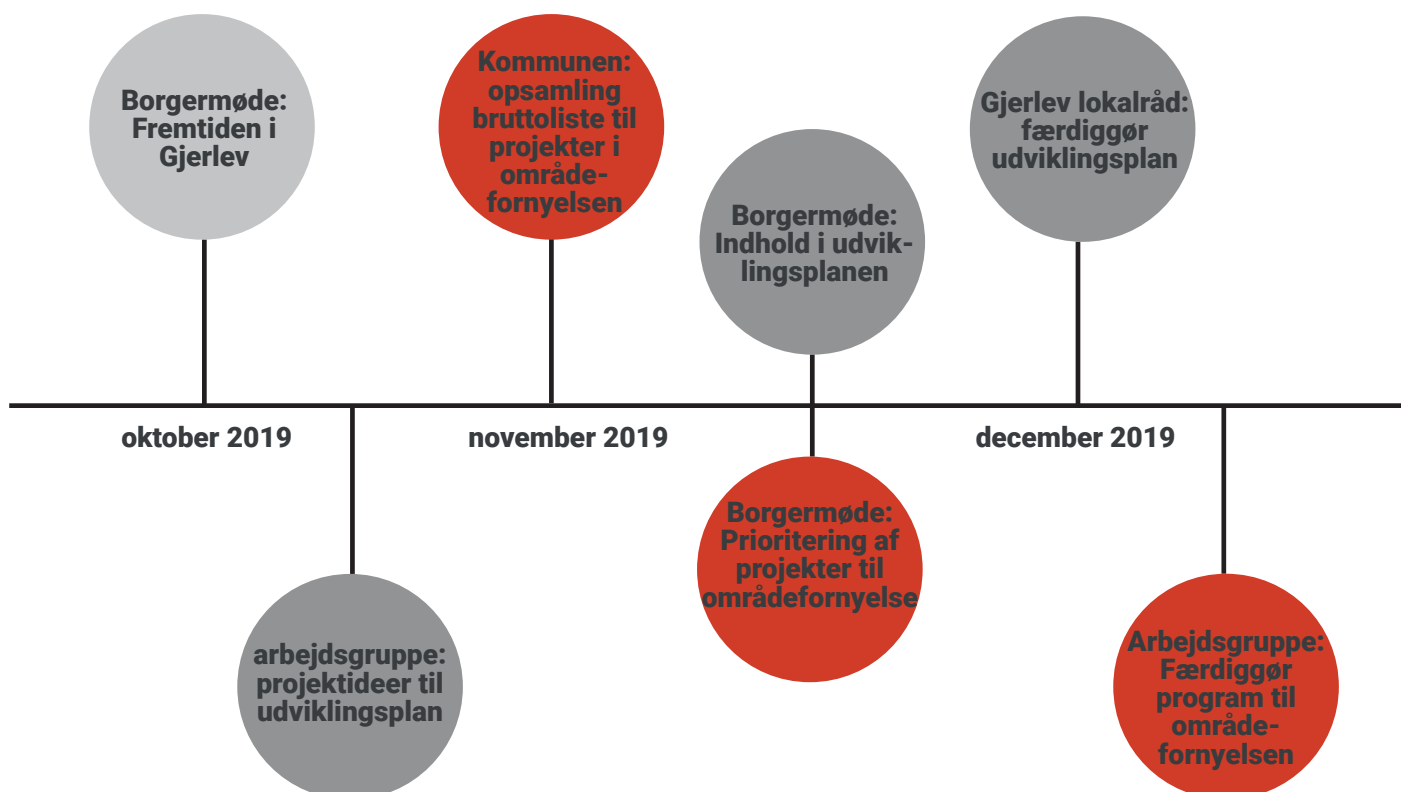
Borgermøde: Fremtiden i Gjerlev

Kommunen: opsamling bruttoliste til projekter i områdefornyelsen

Borgermøde: Indhold i udviklingsplanen

Gjerlev lokalråd: færdiggør udviklingsplan

oktober 2019

november 2019

december 2019

arbejdsgruppe: projektideer til udviklingsplan

Borgermøde: Prioritering af projekter til områdefornyelse

Arbejdsgruppe: Færdiggør program til områdefornyelsen